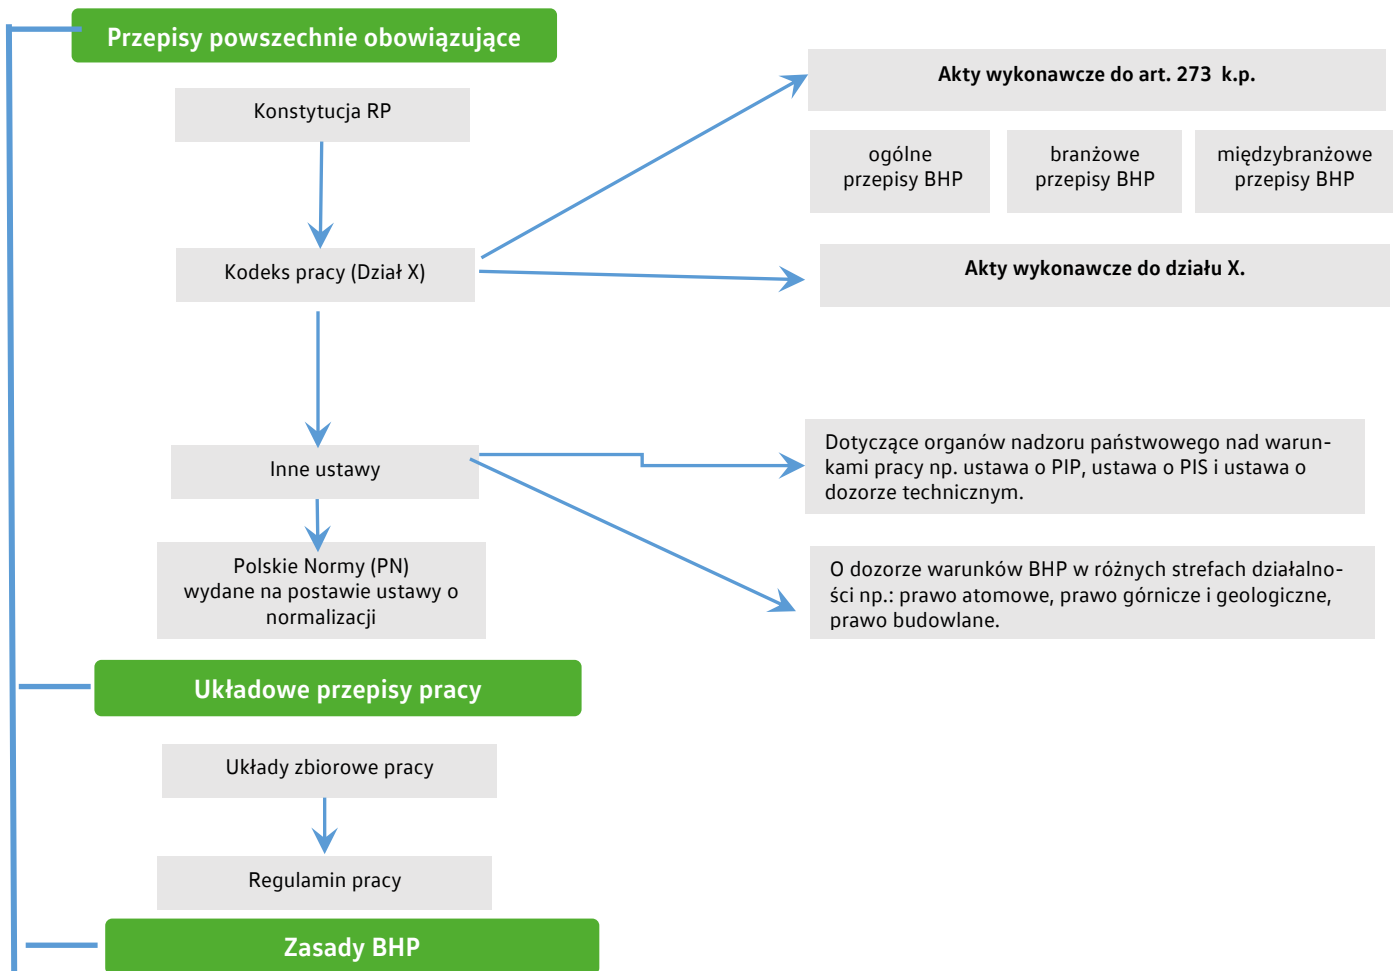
Przepisy powszechnie obowiązujące

Konstytucja RP

Kodeks pracy (Dział X)

Inne ustawy

Polskie Normy (PN) wydane na postawie ustawy o normalizacji

Akty wykonawcze do art. 273 k.p.

ogólne przepisy BHP

branżowe przepisy BHP

międzybranżowe przepisy BHP

Akty wykonawcze do działu X.

Dotyczące organów nadzoru państwowego nad warunkami pracy np. ustawa o PIP, ustawa o PIS i ustawa o dozorze technicznym.

O dozorze warunków BHP w różnych strefach działalności np.: prawo atomowe, prawo górnicze i geologiczne, prawo budowlane.

Układowe przepisy pracy

Układy zbiorowe pracy

Regulamin pracy

Zasady BHP